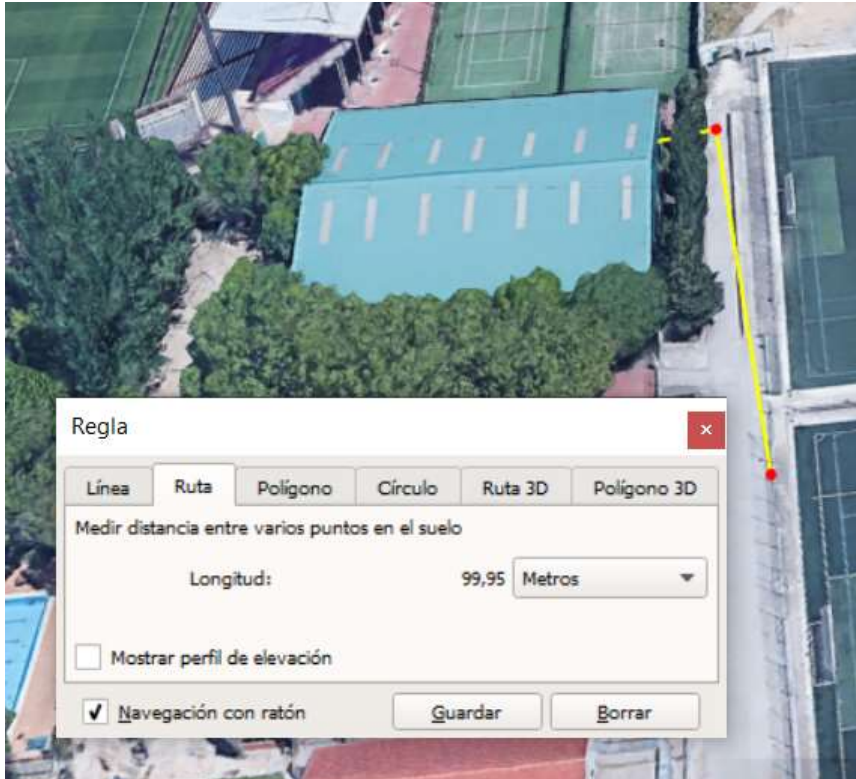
Regla

×

Línea | Ruta | Polígono | Círculo | Ruta 3D | Polígono 3D

Medir distancia entre varios puntos en el suelo

Longitud: 99,95 Metros

Mostrar perfil de elevación

✓ Navegación con ratón

Guardar

Borrar